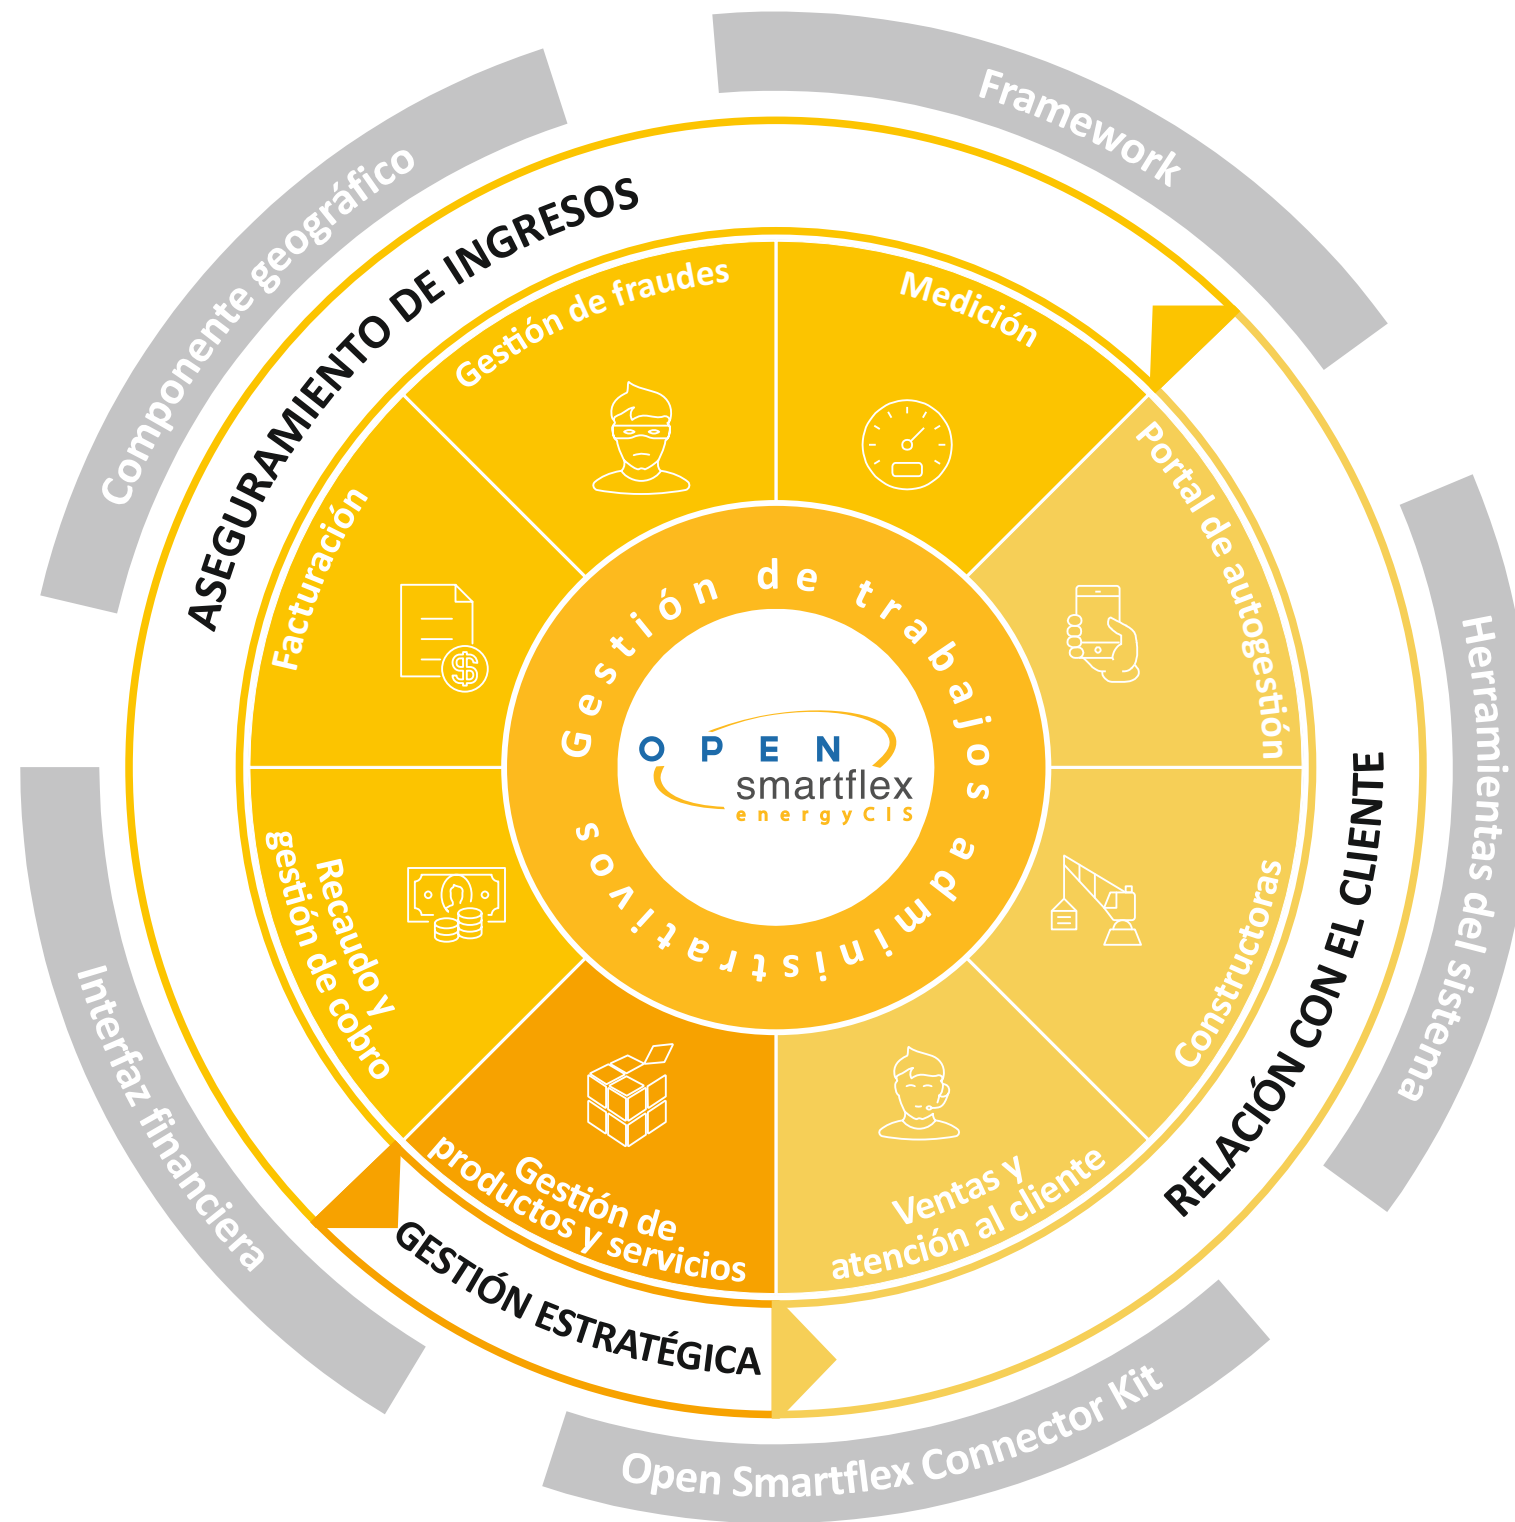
Componente geográfico

Framework

Herramientas del sistema

Open Smartflex Connector Kit

Interfaz financiera

ASEGURAMIENTO DE INGRESOS

RELACIÓN CON EL CLIENTE

GESTIÓN ESTRATÉGICA

Gestión de fraudes

Medición

Portal de autogestión

Constructoras

Ventas y atención al cliente

Gestión de productos y servicios

Recaudo y gestión de cobro

Facturación

Gestión de trabajos administrativos

OPEN smartflex energyCIS